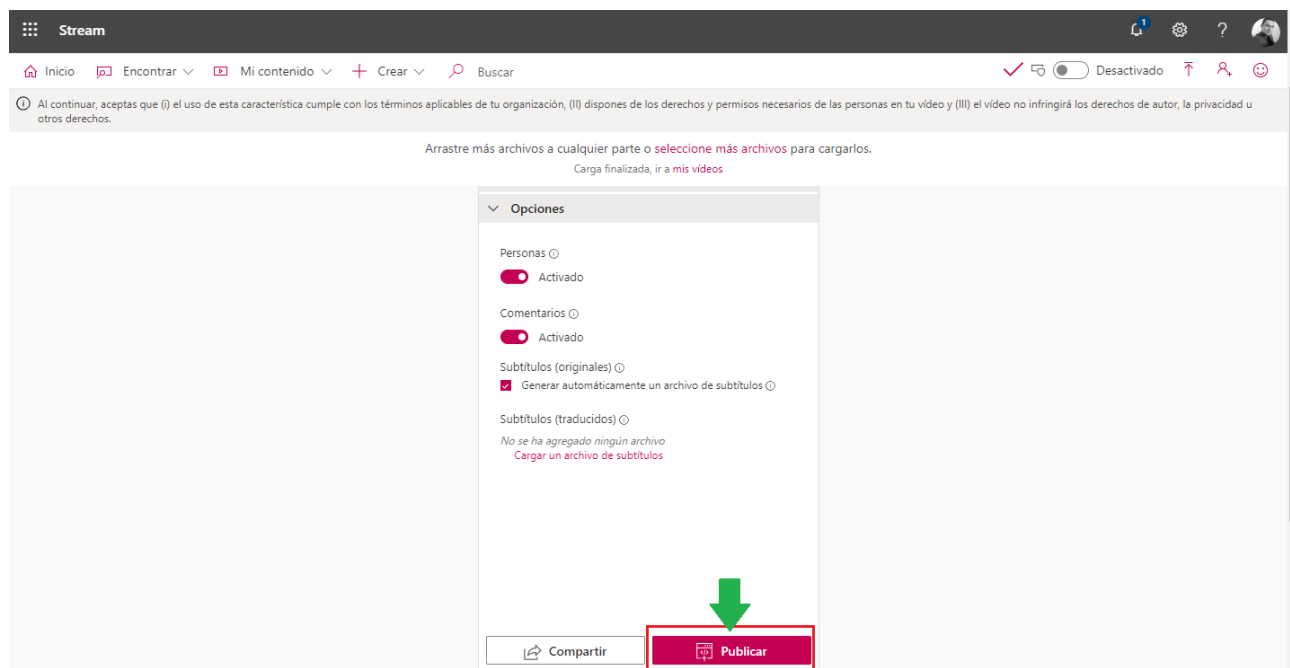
Stream

1

?

Inicio Encontrar Mi contenido Crear Buscar

Desactivado

Al continuar, aceptas que (i) el uso de esta característica cumple con los términos aplicables de tu organización, (II) dispones de los derechos y permisos necesarios de las personas en tu vídeo y (III) el vídeo no infringirá los derechos de autor, la privacidad u otros derechos.

Arrastre más archivos a cualquier parte o seleccione más archivos para cargarlos.

Carga finalizada, ir a mis vídeos

Opciones

Personas

Activado

Comentarios

Activado

Subtítulos (originales)

Generar automáticamente un archivo de subtítulos

Subtítulos (traducidos)

No se ha agregado ningún archivo

Cargar un archivo de subtítulos

Compartir

Publicar